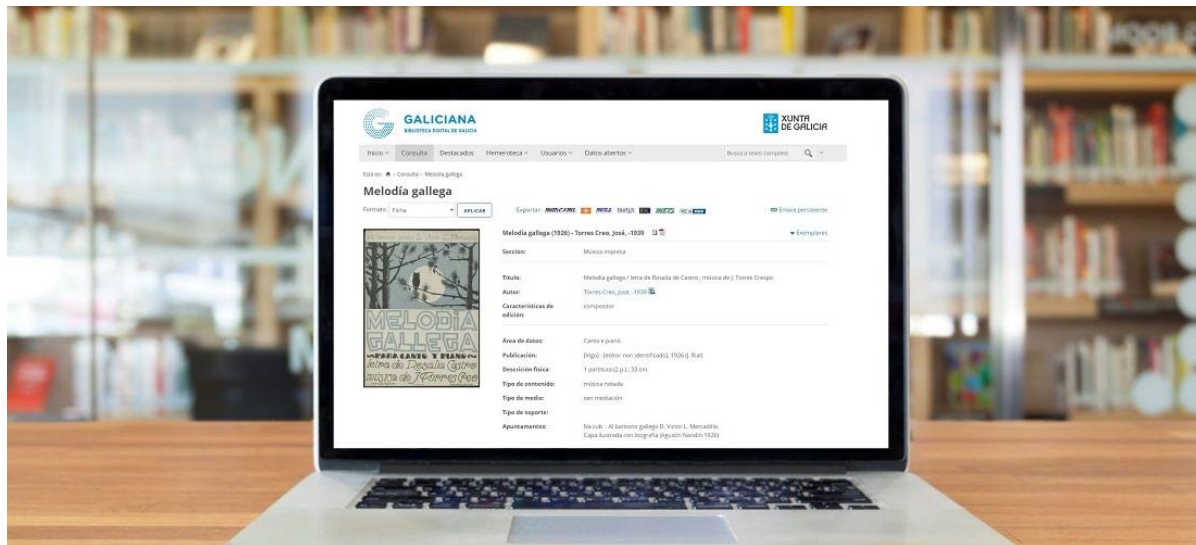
GALICIANA
BIBLIOTECA DIXITAL DE GALICIA

XUNTA DE GALICIA

Inicio Consulta Destacados Hemeroteca Usuarios Datos abertos

Busca a texto completo

Está en: Consulta › Melodía gallega

Melodía gallega

Formato: Ficha APLICAR

Exportar: MARCXML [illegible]

Enlace persistente

Melodía gallega (1926) - Torres Creo, José, -1939

Exemplares

Sección: Música impresa

Título: Melodía gallega / letra de Rosalía de Castro ; música de J. Torres Creo

Autor: Torres Creo, José, -1939

Características de edición: compositor

Área de datos: Canto e piano

Publicación: [Vigo] : [editor non identificado], 1926 (J. Rial)

Descrición física: 1 partitura (2 p.) ; 33 cm

Tipo de contido: música notada

Tipo de medio: sen mediación

Tipo de soporte:

Apuntamentos: Na cub.: Al barítono gallego D. Víctor L. Mercadillo. Capa ilustrada con litografía (Agustín Nandín 1926)

MELODÍA GALLEGA
PARA CANTO Y PIANO
letra de Rosalía Castro
música de J. Torres Creo